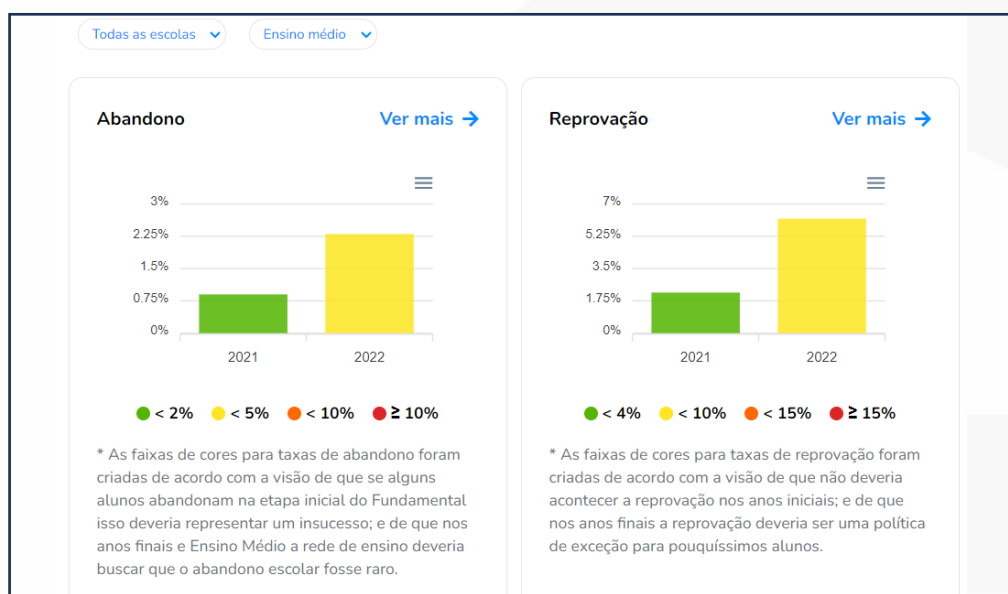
Todas as escolas

Ensino médio

Abandono

Ver mais →

3%
2.25%
1.5%
0.75%
0%

2021
2022

< 2%  < 5%  < 10%  ≥ 10%

* As faixas de cores para taxas de abandono foram criadas de acordo com a visão de que se alguns alunos abandonam na etapa inicial do Fundamental isso deveria representar um insucesso; e de que nos anos finais e Ensino Médio a rede de ensino deveria buscar que o abandono escolar fosse raro.

Reprovação

Ver mais →

7%
5.25%
3.5%
1.75%
0%

2021
2022

< 4%  < 10%  < 15%  ≥ 15%

* As faixas de cores para taxas de reprovação foram criadas de acordo com a visão de que não deveria acontecer a reprovação nos anos iniciais; e de que nos anos finais a reprovação deveria ser uma política de exceção para pouquíssimos alunos.